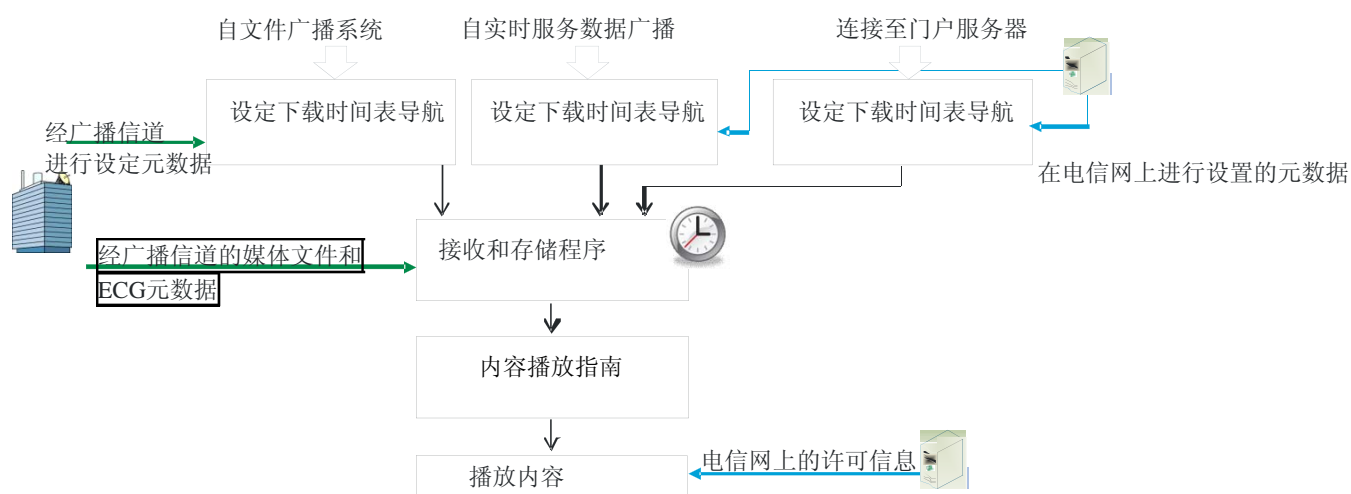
自文件广播系统

自实时服务数据广播

连接至门户服务器

经广播信道进行设定元数据

设定下载时间表导航

设定下载时间表导航

设定下载时间表导航

在电信网上进行设置的元数据

经广播信道的媒体文件和ECG元数据

接收和存储程序

内容播放指南

电信网上的许可信息

播放内容